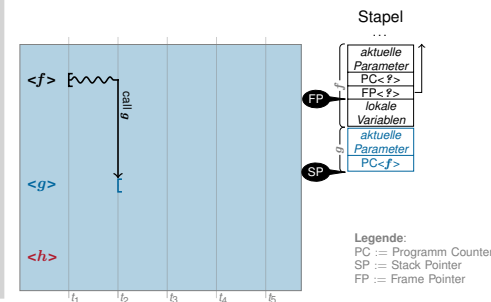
Stapel
...

<f>
call g
<g>
<h>

$t_1$ $t_2$ $t_3$ $t_4$ $t_5$

f
aktuelle Parameter
PC<?>
FP<?>
FP
lokale Variablen

g
aktuelle Parameter
PC<f>
SP

Legende:
PC := Programm Counter
SP := Stack Pointer
FP := Frame Pointer